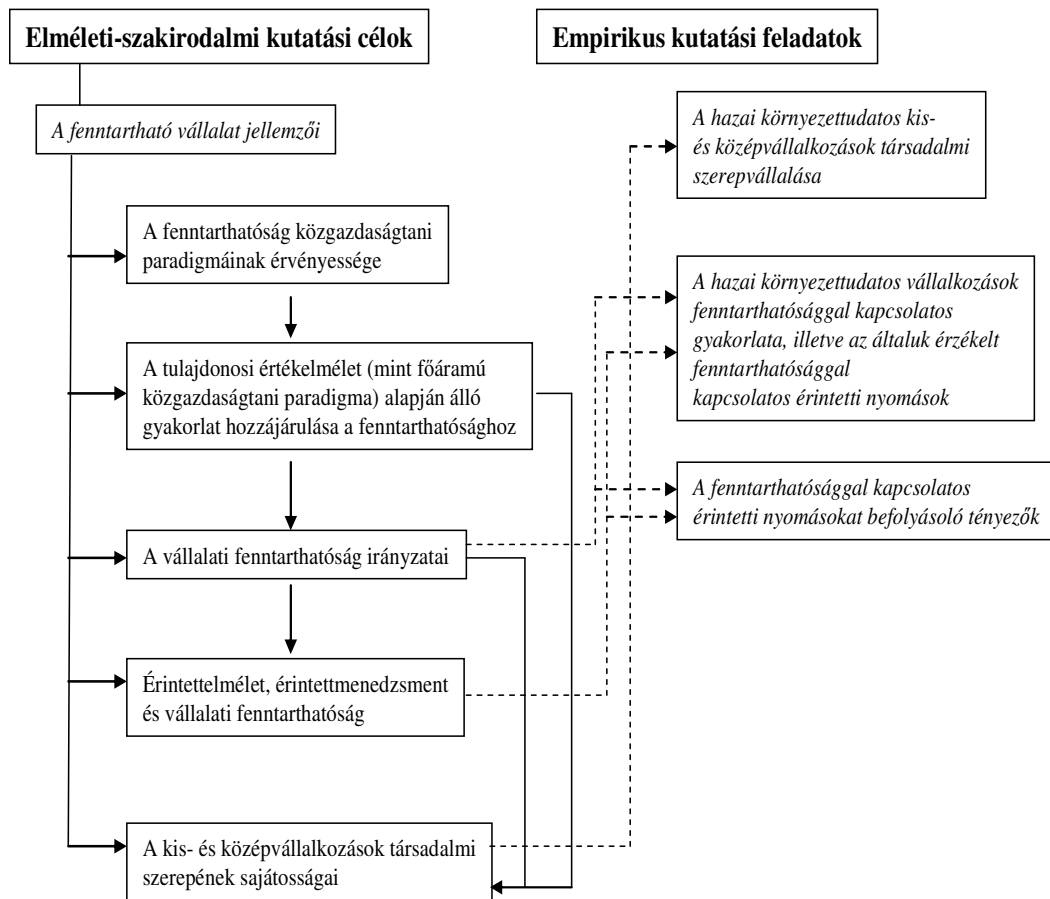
Elméleti-szakirodalmi kutatási célok

Empirikus kutatási feladatok

A fenntartható vállalat jellemzői

A fenntarthatóság közgazdaságtani paradigmáinak érvényessége

A tulajdonosi értékelmélet (mint főáramú közgazdaságtani paradigma) alapján álló gyakorlat hozzájárulása a fenntarthatósághoz

A vállalati fenntarthatóság irányzatai

Érintettelmélet, érintettmenedzsment és vállalati fenntarthatóság

A kis- és középvállalkozások társadalmi szerepének sajátosságai

A hazai környezettudatos kis- és középvállalkozások társadalmi szerepvállalása

A hazai környezettudatos vállalkozások fenntarthatósággal kapcsolatos gyakorlata, illetve az általuk érzékelt fenntarthatósággal kapcsolatos érintetti nyomások

A fenntarthatósággal kapcsolatos érintetti nyomásokat befolyásoló tényezők